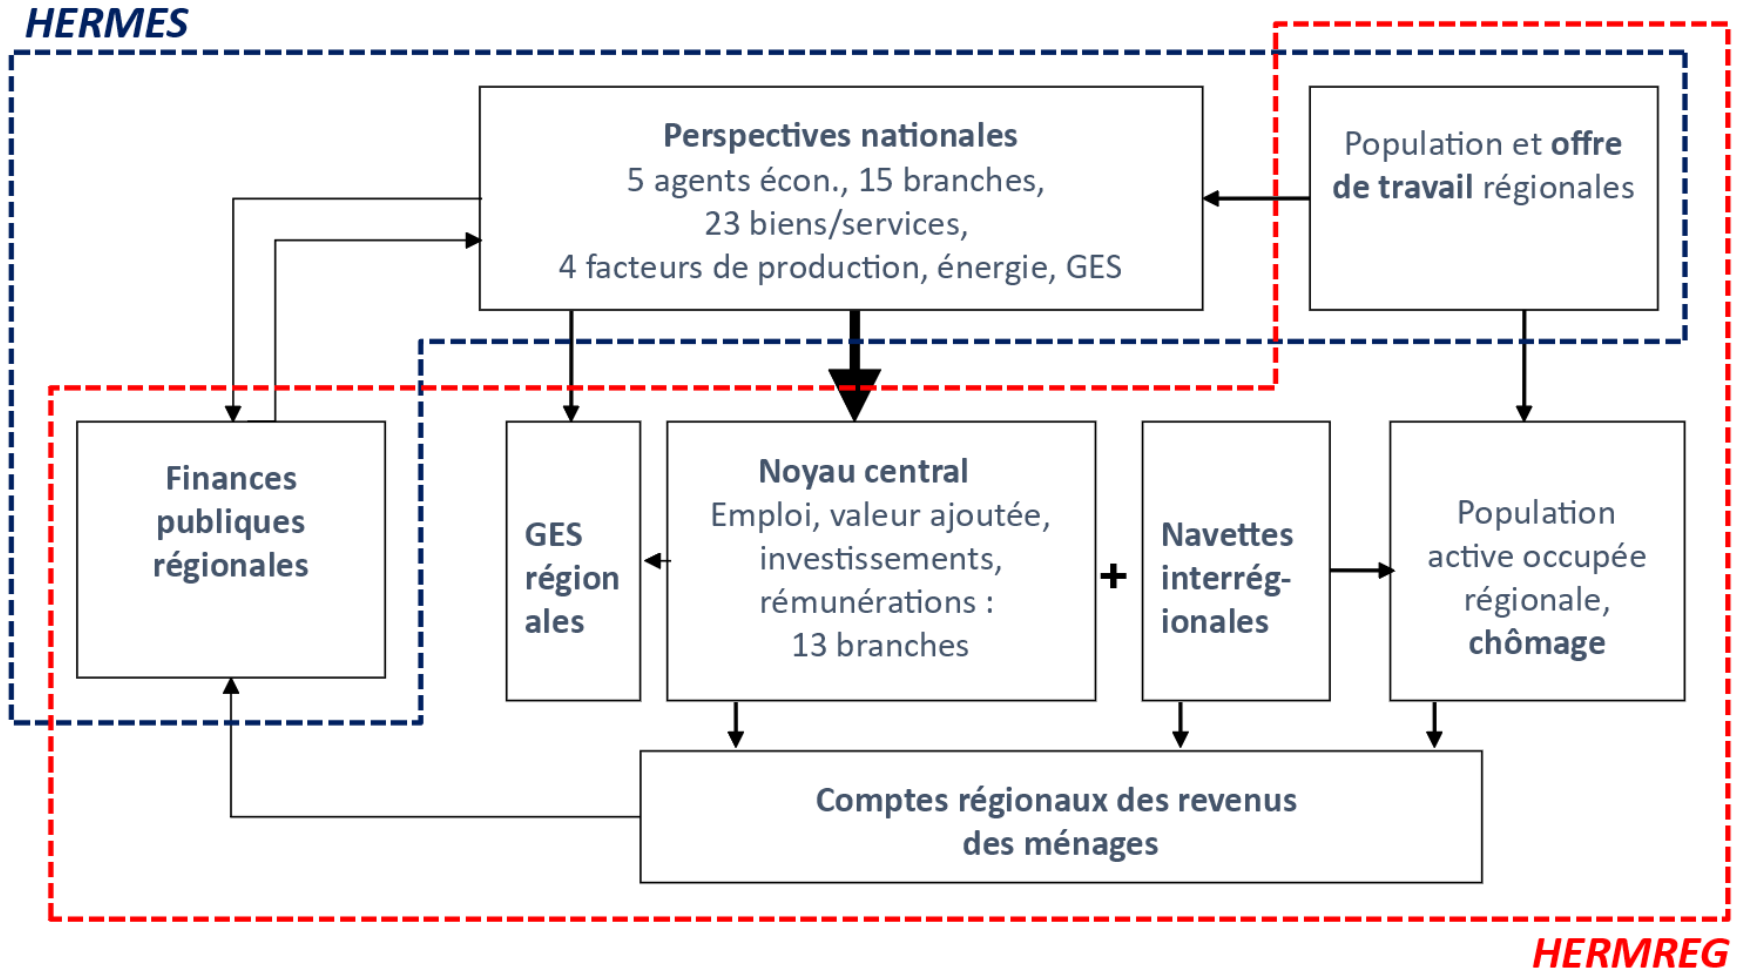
HERMES

Perspectives nationales
5 agents écon., 15 branches,
23 biens/services,
4 facteurs de production, énergie, GES

Population et offre de travail régionales

Finances publiques régionales

GES région ales

Noyau central
Emploi, valeur ajoutée, investissements, rémunérations :
13 branches

+

Navettes interrég-ionales

Population active occupée régionale, chômage

Comptes régionaux des revenus des ménages

HERMREG